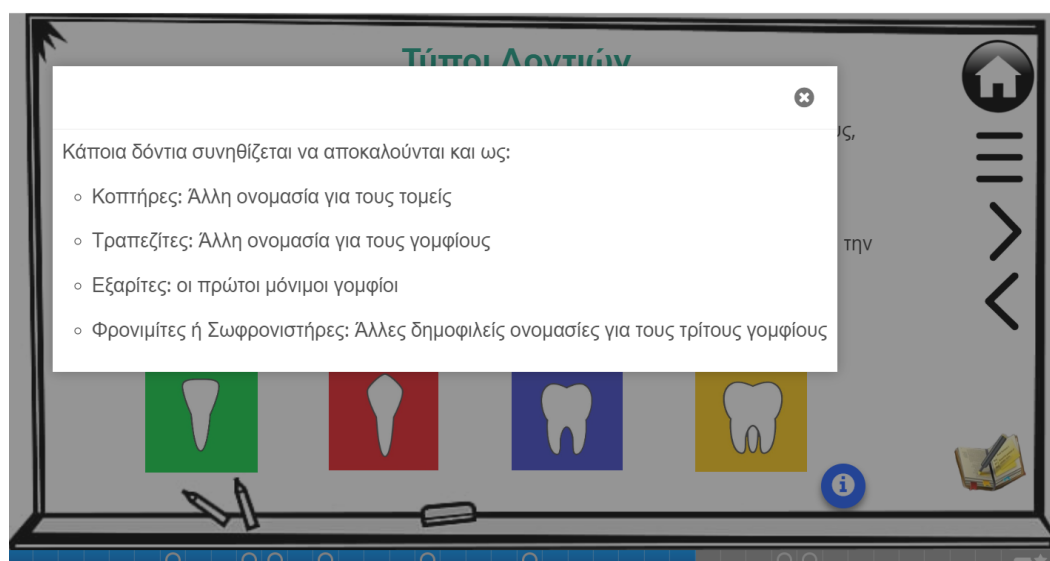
Τύποι Δοντιών

ς,

την

Κάποια δόντια συνηθίζεται να αποκαλούνται και ως:

- Κοπτήρες: Άλλη ονομασία για τους τομείς
- Τραπεζίτες: Άλλη ονομασία για τους γομφίους
- Εξαρίτες: οι πρώτοι μόνιμοι γομφίοι
- Φρονιμίτες ή Σωφρονιστήρες: Άλλες δημοφιλείς ονομασίες για τους τρίτους γομφίους